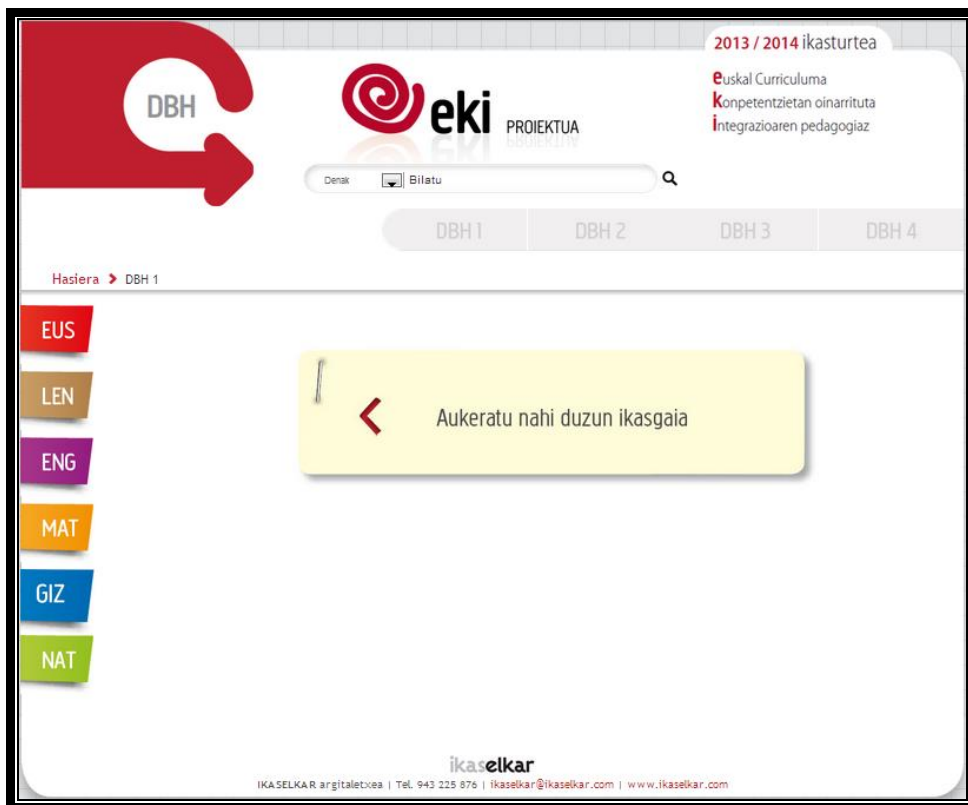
2013 / 2014 ikasturtea

DBH

eki PROIEKTUA

euskal Curriculuma
Konpetentzietan oinarrituta
integrazioaren pedagogiaz

Denak Bilatu

DBH 1 DBH 2 DBH 3 DBH 4

Hasiera > DBH 1

EUS
LEN
ENG
MAT
GIZ
NAT

Aukeratu nahi duzun ikasgaia

ikaselkar
IKASELKAR argitaletxea | Tel. 943 225 876 | ikaselkar@ikaselkar.com | www.ikaselkar.com